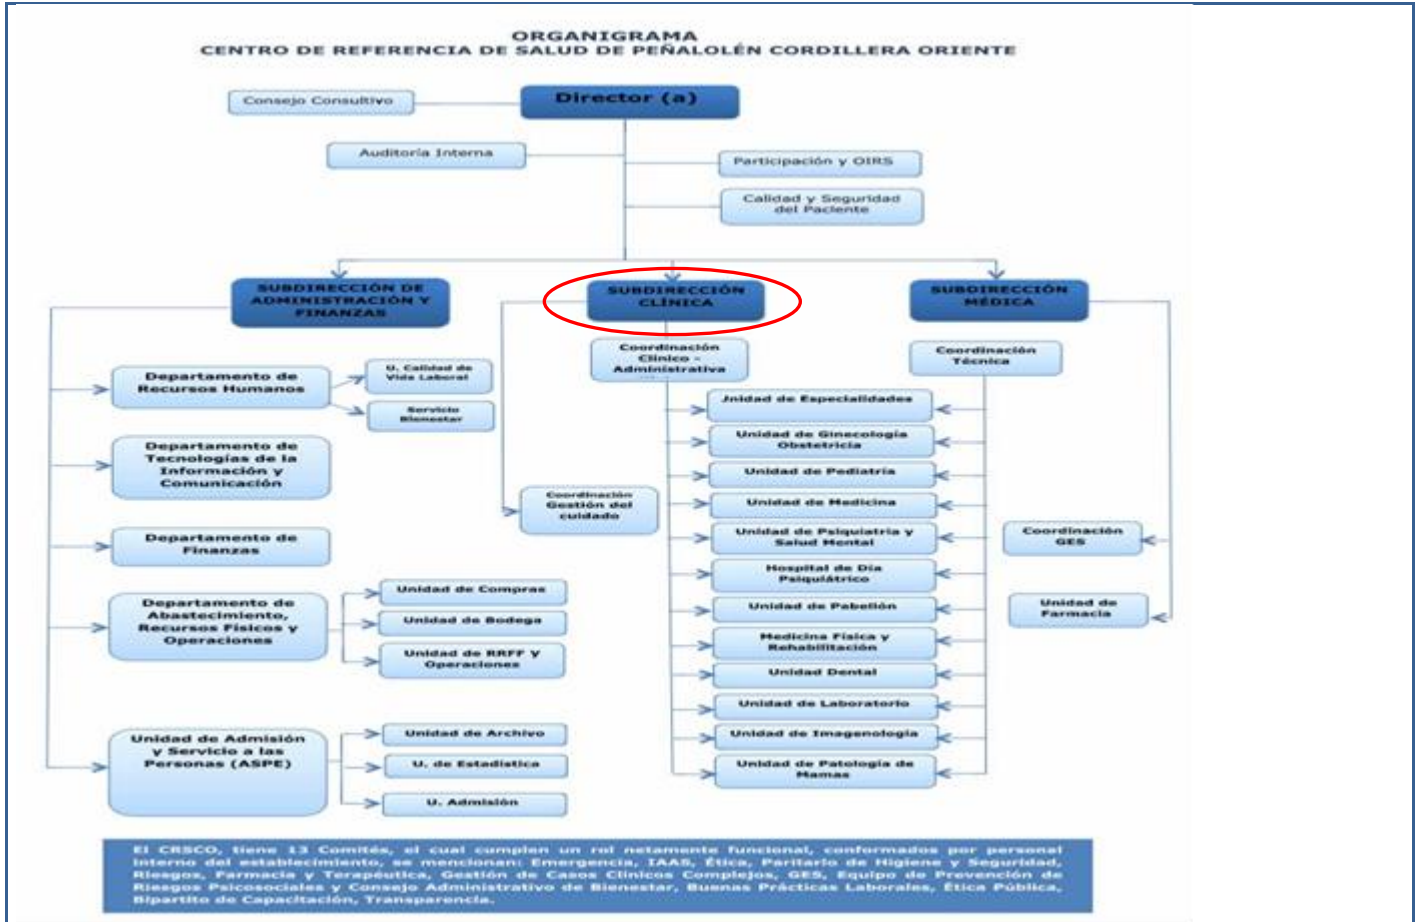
ORGANIGRAMA
CENTRO DE REFERENCIA DE SALUD DE PEÑALOLÉN CORDILLERA ORIENTE

Consejo Consultivo

Director (a)

Auditoría Interna

Participación y OIRS

Calidad y Seguridad del Paciente

SUBDIRECCIÓN DE ADMINISTRACIÓN Y FINANZAS

SUBDIRECCIÓN CLÍNICA

SUBDIRECCIÓN MÉDICA

Departamento de Recursos Humanos

U. Calidad de Vida Laboral

Servicio Bienestar

Departamento de Tecnologías de la Información y Comunicación

Departamento de Finanzas

Departamento de Abastecimiento, Recursos Físicos y Operaciones

Unidad de Compras

Unidad de Bodega

Unidad de RRFF y Operaciones

Unidad de Admisión y Servicio a las Personas (ASPE)

Unidad de Archivo

U. de Estadística

U. Admisión

Coordinación Clínico - Administrativa

Coordinación Gestión del cuidado

Coordinación Técnica

Unidad de Especialidades

Unidad de Ginecología Obstetricia

Unidad de Pediatría

Unidad de Medicina

Unidad de Psiquiatría y Salud Mental

Hospital de Día Psiquiátrico

Unidad de Pabellón

Medicina Física y Rehabilitación

Unidad Dental

Unidad de Laboratorio

Unidad de Imagenología

Unidad de Patología de Mamas

Coordinación GES

Unidad de Farmacia

El CRSCO, tiene 13 Comités, el cual cumplen un rol netamente funcional, conformados por personal interno del establecimiento, se mencionan: Emergencia, IAAS, Ética, Paritario de Higiene y Seguridad, Riesgos, Farmacia y Terapéutica, Gestión de Casos Clínicos Complejos, GES, Equipo de Prevención de Riesgos Psicosociales y Consejo Administrativo de Bienestar, Buenas Prácticas Laborales, Ética Pública, Bipartito de Capacitación, Transparencia.